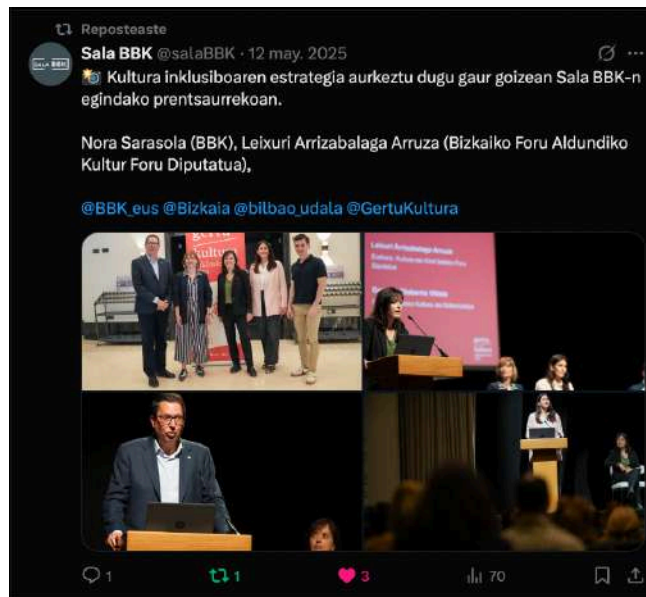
Reposteaste

Sala BBK @salaBBK · 12 may. 2025

📸 Kultura inklusiboaren estrategia aurkeztu dugu gaur goizean Sala BBK-n egindako prentsaurrekoan.

Nora Sarasola (BBK), Leixuri Arrizabalaga Arruza (Bizkaiko Foru Aldundiko Kultur Foru Diputatua),

@BBK_eus @Bizkaia @bilbao_udala @GertuKultura

Leixuri Arrizabalaga Arruza
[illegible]

1   1   3   70